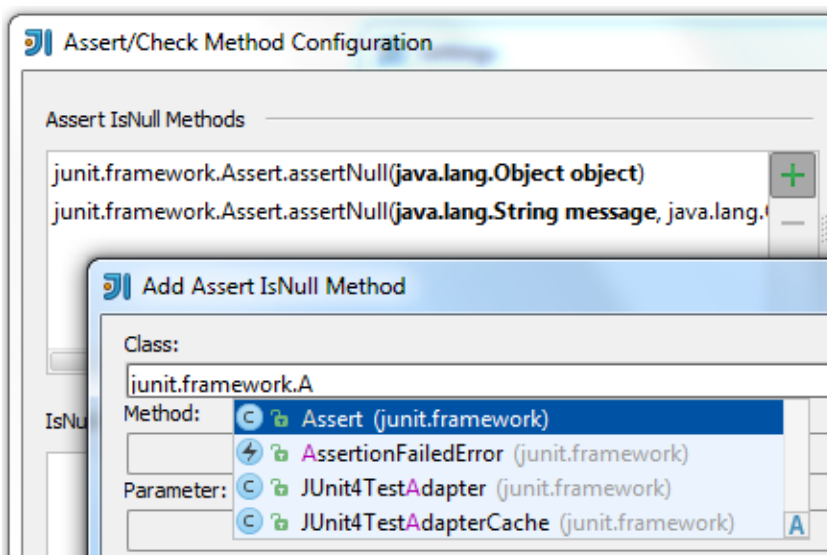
Assert/Check Method Configuration

Assert IsNull Methods

junit.framework.Assert.assertNull(**java.lang.Object object**)
junit.framework.Assert.assertNull(**java.lang.String message**, java.lang.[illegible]

+

Add Assert IsNull Method

Class:

junit.framework.A

Method:

Assert (junit.framework)
AssertionFailedError (junit.framework)
JUnit4TestAdapter (junit.framework)
JUnit4TestAdapterCache (junit.framework)

Parameter:

IsNu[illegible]

A